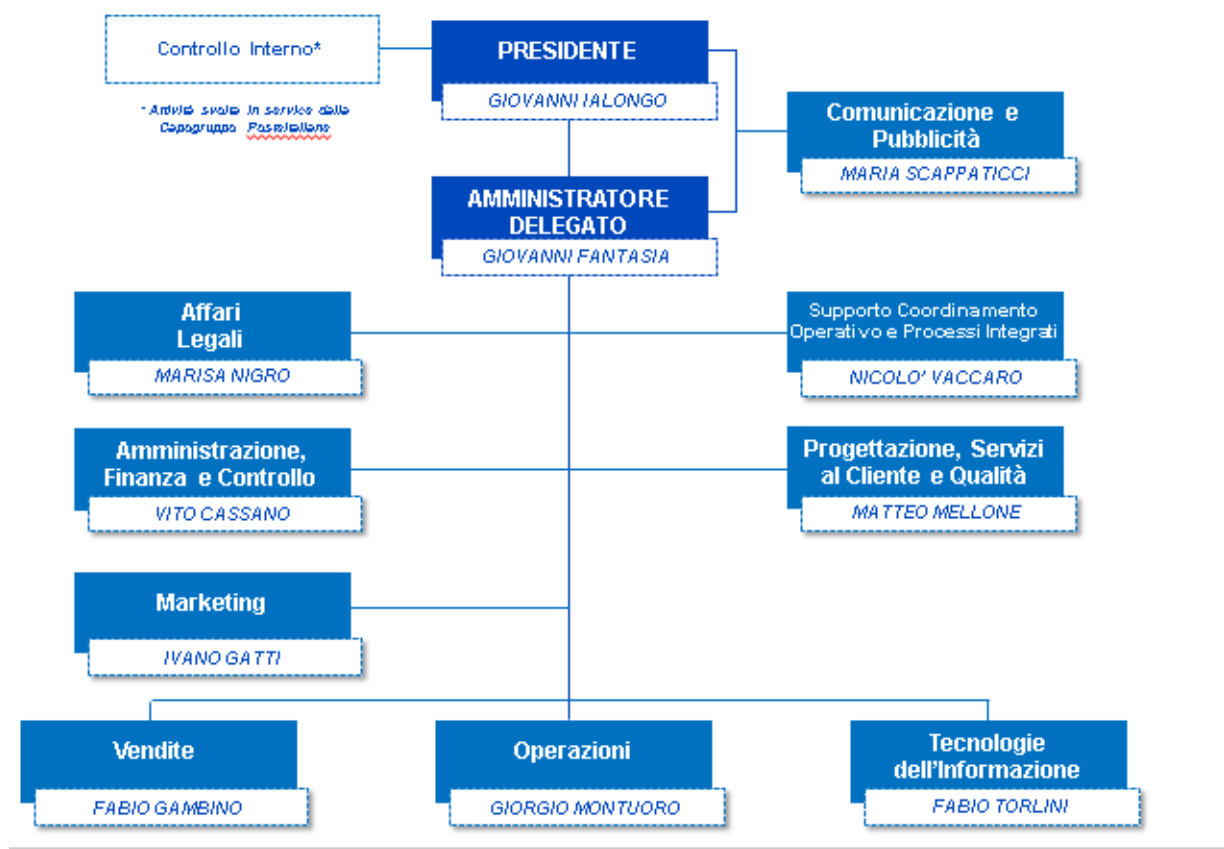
Controllo Interno*

* Attività svolte in service dalla Capogruppo Postelitaliane

PRESIDENTE
GIOVANNI IALONGO

Comunicazione e Pubblicità
MARIA SCAPPATICCI

AMMINISTRATORE DELEGATO
GIOVANNI FANTASIA

Affari Legali
MARISA NIGRO

Supporto Coordinamento Operativo e Processi Integrati
NICOLO' VACCARO

Amministrazione, Finanza e Controllo
VITO CASSANO

Progettazione, Servizi al Cliente e Qualità
MATTEO MELLONE

Marketing
IVANO GATTI

Vendite
FABIO GAMBINO

Operazioni
GIORGIO MONTUORO

Tecnologie dell'Informazione
FABIO TORLINI